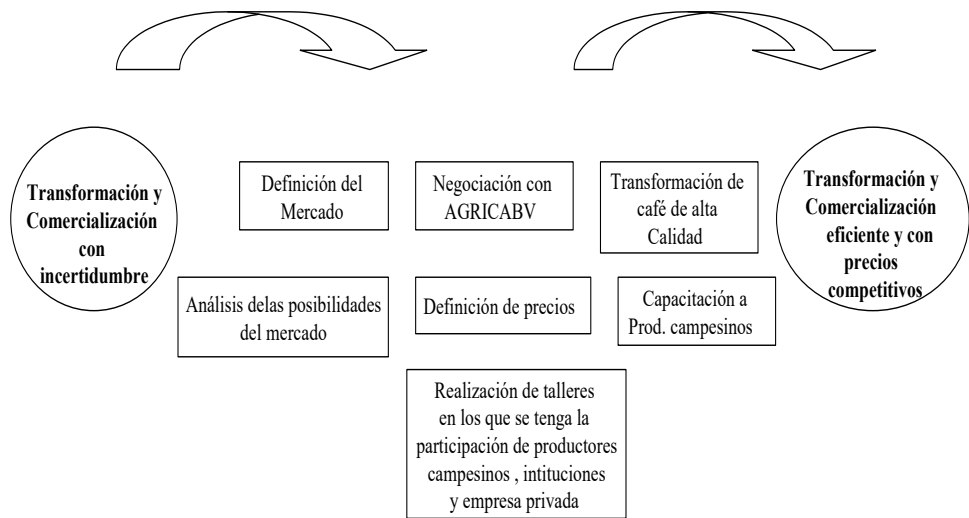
Transformación y Comercialización con incertidumbre

Definición del Mercado

Negociación con AGRICABV

Transformación de café de alta Calidad

Transformación y Comercialización eficiente y con precios competitivos

Análisis delas posibilidades del mercado

Definición de precios

Capacitación a Prod. campesinos

Realización de talleres en los que se tenga la participación de productores campesinos , intituciones y empresa privada